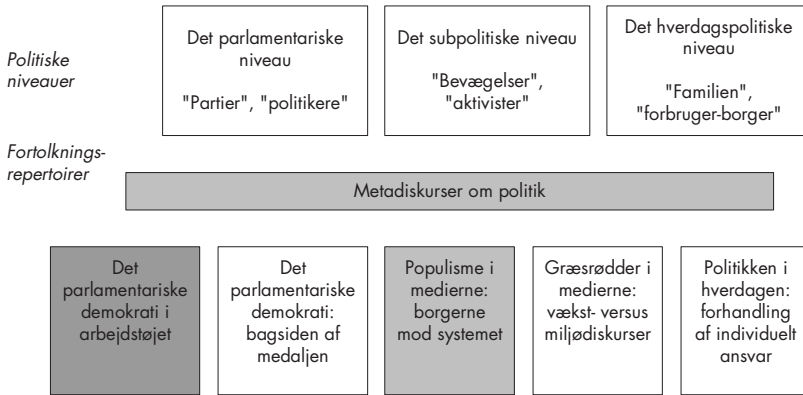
Politiske niveauer

Det parlamentariske niveau

"Partier", "politikere"

Det subpolitiske niveau

"Bevægelser", "aktivister"

Det hverdagspolitiske niveau

"Familien", "forbruger-borger"

Fortolkningsrepertoirer

Metadiskurser om politik

Det parlamentariske demokrati i arbejdstøjet

Det parlamentariske demokrati: bagsiden af medaljen

Populisme i medierne: borgerne mod systemet

Græsrødder i medierne: vækst- versus miljødiskurser

Politikken i hverdagen: forhandling af individuelt ansvar